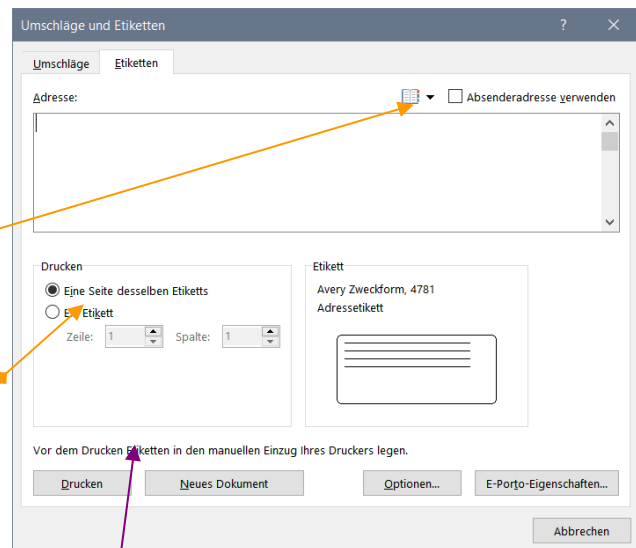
Umschläge und Etiketten

?

Umschläge

Etiketten

Adresse:

Absenderadresse verwenden

Drucken

Eine Seite desselben Etiketts

E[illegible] Etikett

Zeile: 1

Spalte: 1

Etikett

Avery Zweckform, 4781

Adressetikett

Vor dem Drucken Etiketten in den manuellen Einzug Ihres Druckers legen.

Drucken

Neues Dokument

Optionen...

E-Porto-Eigenschaften...

Abbrechen